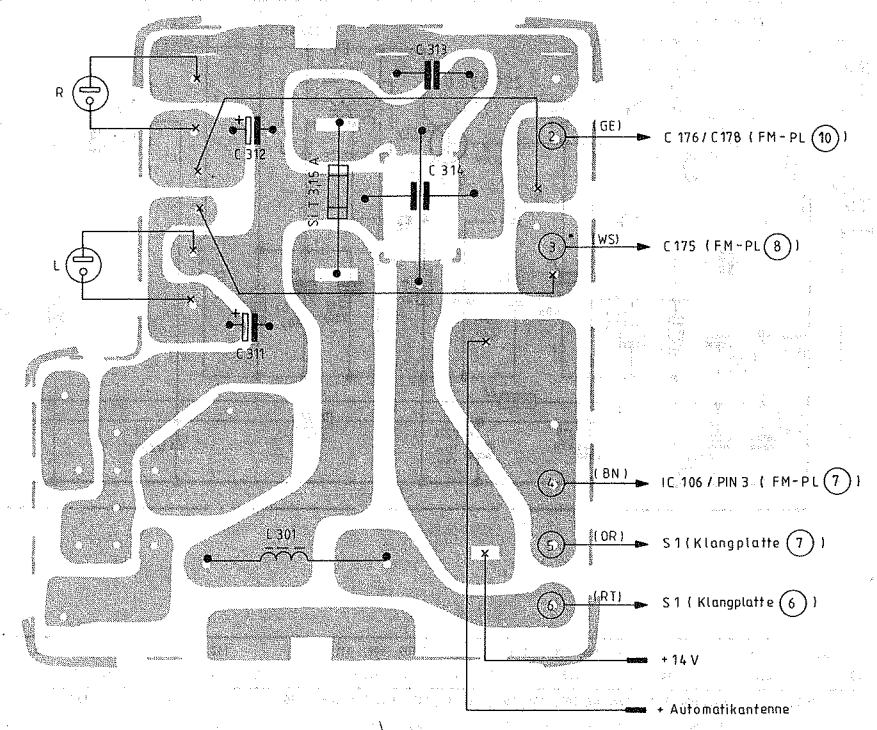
R
C 313
C 312
Si T 3,15 A
C 314
2
(GE)
C 176 / C178 (FM-PL 10)
3
WS)
C175 (FM-PL 8)
L
C 311
4
(BN)
IC 106 / PIN 3 (FM-PL 7)
5
(OR)
S 1 (Klangplatte 7)
L 301
6
(RT)
S 1 (Klangplatte 6)
+ 14 V
+ Automatikantenne